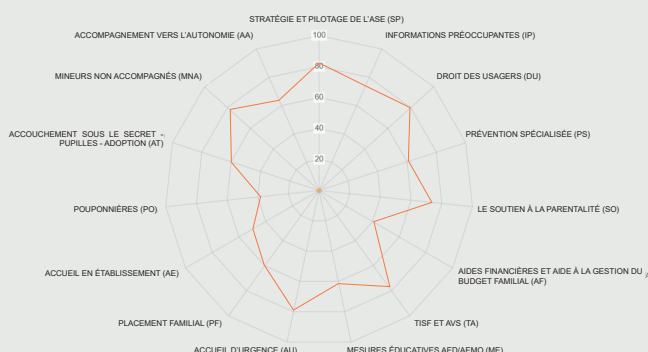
STRATÉGIE ET PILOTAGE DE L'ASE (SP)

100

80

60

40

20

INFORMATIONS PRÉOCCUPANTES (IP)

DROIT DES USAGERS (DU)

PRÉVENTION SPÉCIALISÉE (PS)

LE SOUTIEN À LA PARENTALITÉ (SO)

AIDES FINANCIÈRES ET AIDE À LA GESTION DU BUDGET FAMILIAL (AF)

TISF ET AVS (TA)

MESURES ÉDUCATIVES AED/AEMO (ME)

ACCUEIL D'URGENCE (AU)

PLACEMENT FAMILIAL (PF)

ACCUEIL EN ÉTABLISSEMENT (AE)

POUPONNIÈRES (PO)

ACCOUCHEMENT SOUS LE SECRET - PUPILLES - ADOPTION (AT)

MINEURS NON ACCOMPAGNÉS (MNA)

ACCOMPAGNEMENT VERS L'AUTONOMIE (AA)